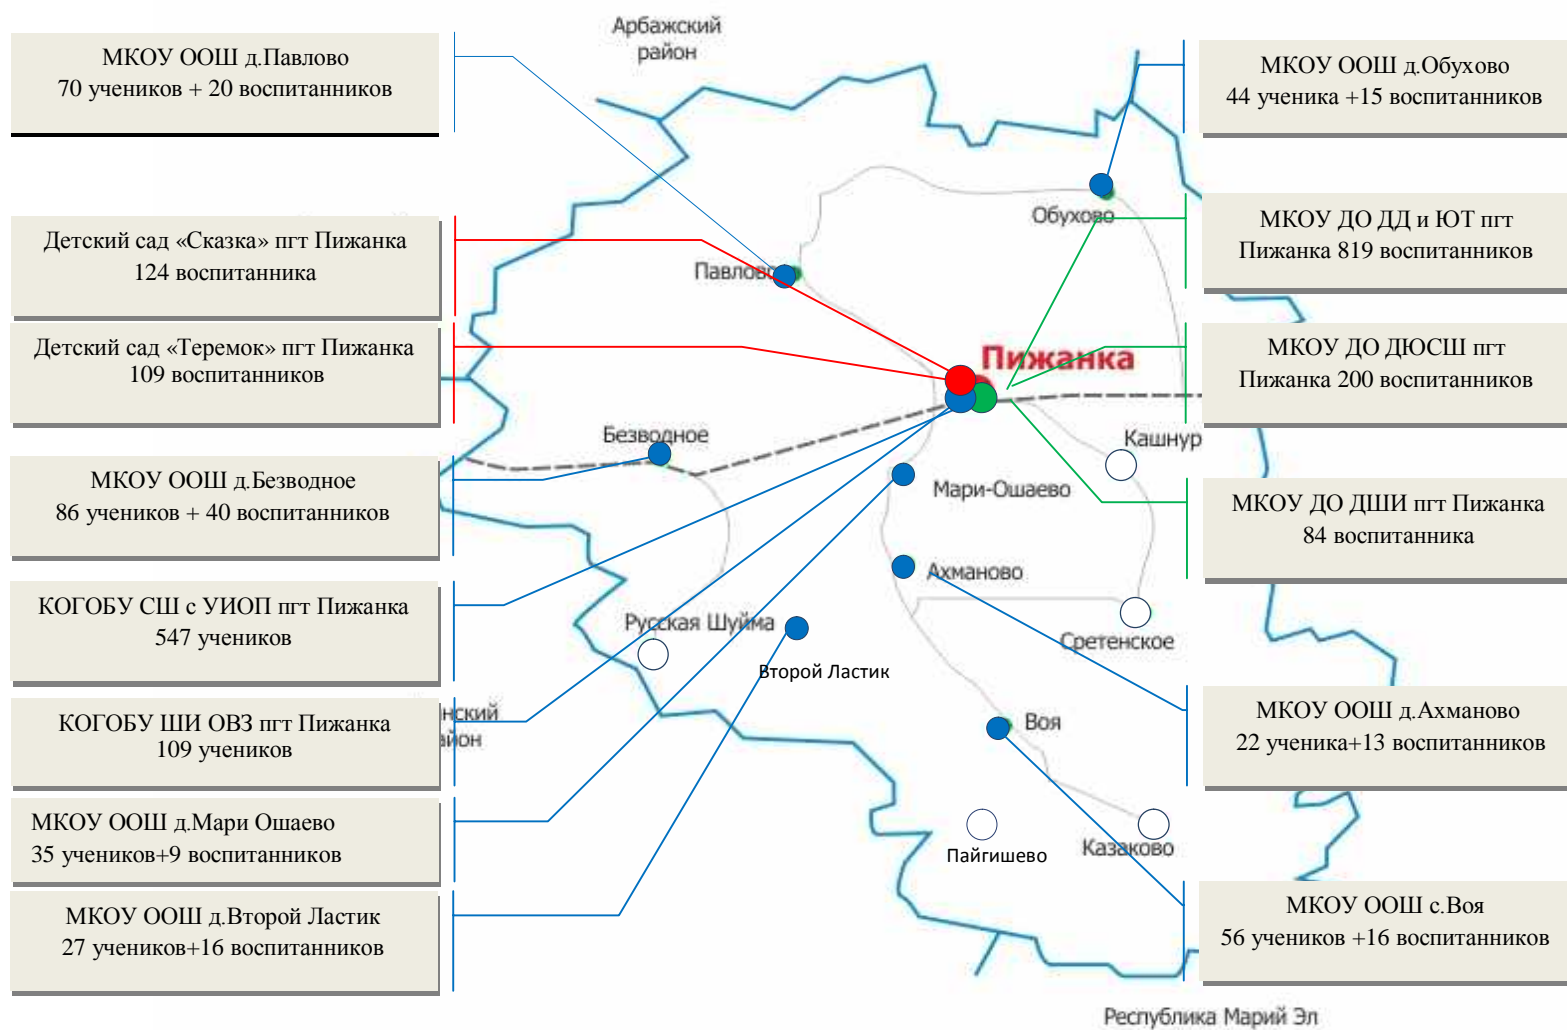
Арбажский район

МКОУ ООШ д.Павлово
70 учеников + 20 воспитанников

МКОУ ООШ д.Обухово
44 ученика +15 воспитанников

Обухово

Детский сад «Сказка» пгт Пижанка
124 воспитанника

МКОУ ДО ДД и ЮТ пгт Пижанка 819 воспитанников

Павлово

Детский сад «Теремок» пгт Пижанка
109 воспитанников

Пижанка

МКОУ ДО ДЮСШ пгт Пижанка 200 воспитанников

Безводное

Кашнур

МКОУ ООШ д.Безводное
86 учеников + 40 воспитанников

Мари-Ошаево

МКОУ ДО ДШИ пгт Пижанка
84 воспитанника

Ахманово

КОГОБУ СШ с УИОП пгт Пижанка
547 учеников

Русская Шуйма

Сретенское

Второй Ластик

нский йон

КОГОБУ ШИ ОВЗ пгт Пижанка
109 учеников

МКОУ ООШ д.Ахманово
22 ученика+13 воспитанников

Воя

МКОУ ООШ д.Мари Ошаево
35 учеников+9 воспитанников

Пайгишево

Казаково

МКОУ ООШ д.Второй Ластик
27 учеников+16 воспитанников

МКОУ ООШ с.Воя
56 учеников +16 воспитанников

Республика Марий Эл